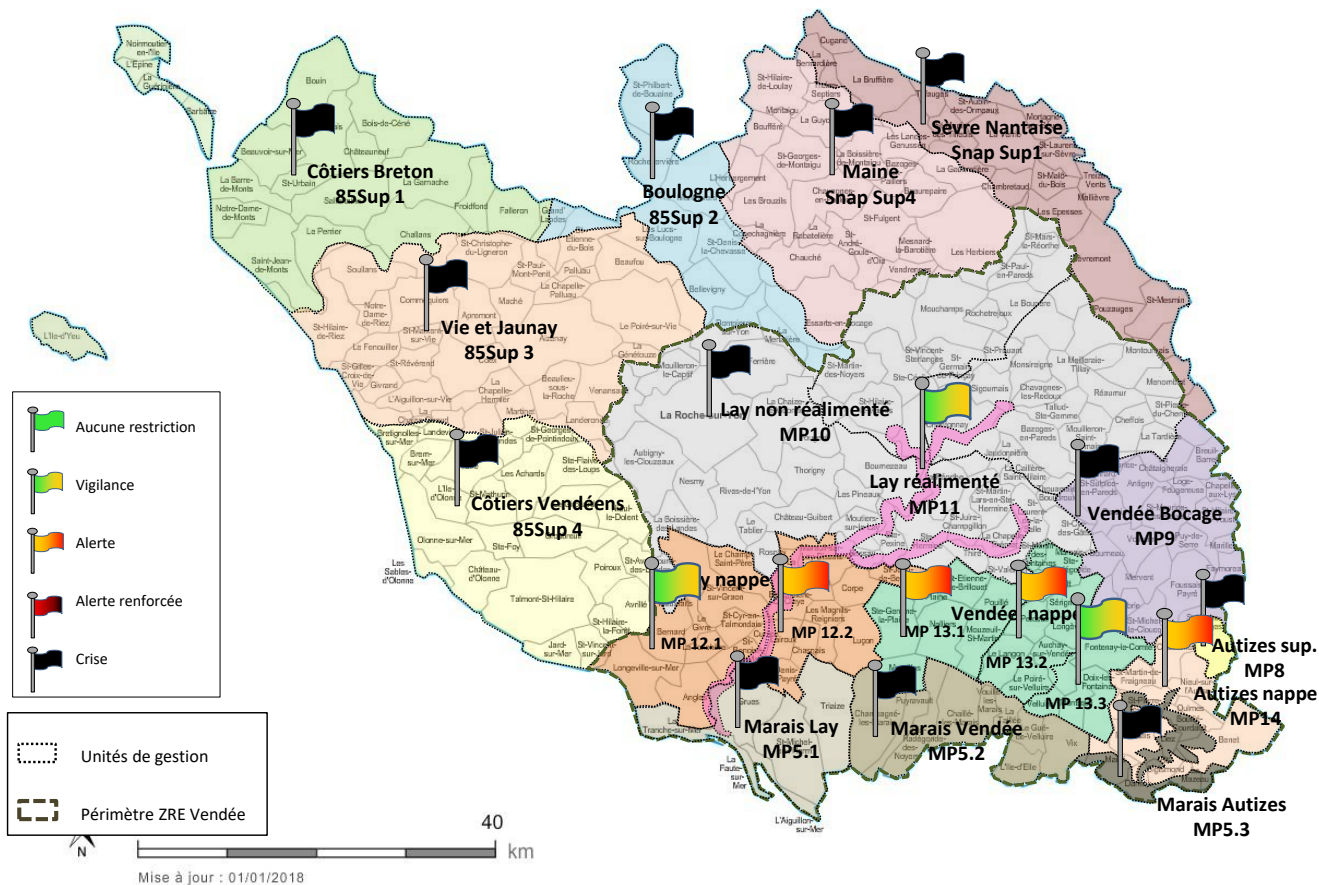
Côtiers Breton
85Sup 1

Boulogne
85Sup 2

Maine
Snap Sup4

Sèvre Nantaise
Snap Sup1

Vie et Jaunay
85Sup 3

Lay non réalimenté
MP10

Lay réalimenté
MP11

Vendée Bocage
MP9

Côtiers Vendéens
85Sup 4

Lay nappe
MP 12.1
MP 12.2
MP 13.1
Vendée nappe
MP 13.2
MP 13.3

Autizes sup.
MP8
Autizes nappe
MP14

Marais Lay
MP5.1

Marais Vendée
MP5.2

Marais Autizes
MP5.3

Aucune restriction
Vigilance
Alerte
Alerte renforcée
Crise

Unités de gestion
Périmètre ZRE Vendée

N
40
km
Mise à jour : 01/01/2018